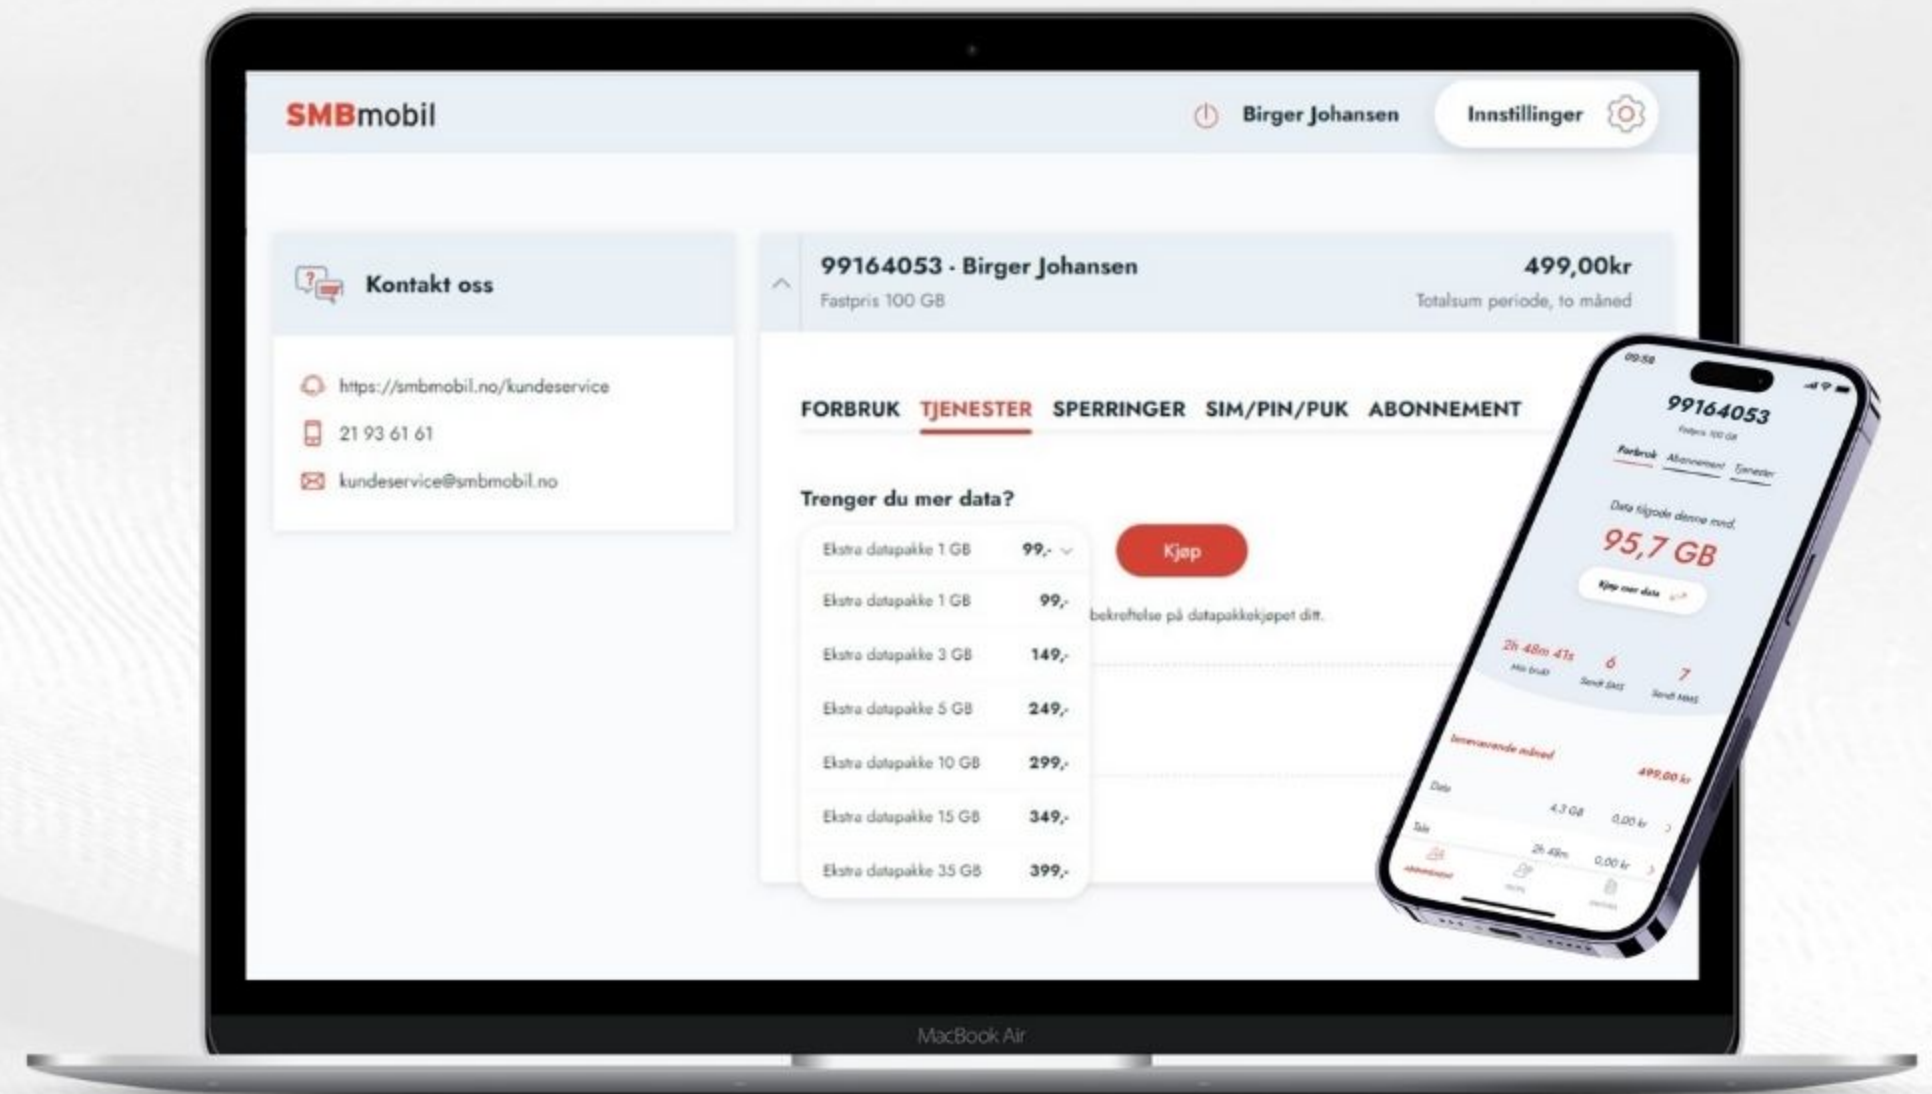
SMBmobil

Birger Johansen

Innstillinger

Kontakt oss

https://smbmobil.no/kundeservice

21 93 61 61

kundeservice@smbmobil.no

99164053 · Birger Johansen

Fastpris 100 GB

499,00kr

Totalsum periode, to måned

FORBRUK TJENESTER SPERRINGER SIM/PIN/PUK ABONNEMENT

Trenger du mer data?

Ekstra datapakke 1 GB 99,-

Kjøp

Ekstra datapakke 1 GB 99,-

Ekstra datapakke 3 GB 149,-

Ekstra datapakke 5 GB 249,-

Ekstra datapakke 10 GB 299,-

Ekstra datapakke 15 GB 349,-

Ekstra datapakke 35 GB 399,-

bekreftelse på datapakkekjøpet ditt.

09:58

99164053

Fastpris 100 GB

Forbruk Abonnement Tjenester

Data tilgode denne mnd.

95,7 GB

Kjøp mer data

2h 48m 41s
Min brukt

6
Sendt SMS

7
Sendt MMS

Inneværende måned

499,00 kr

Data 4,3 GB 0,00 kr

Tale 2h 48m 0,00 kr

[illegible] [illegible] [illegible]

MacBook Air